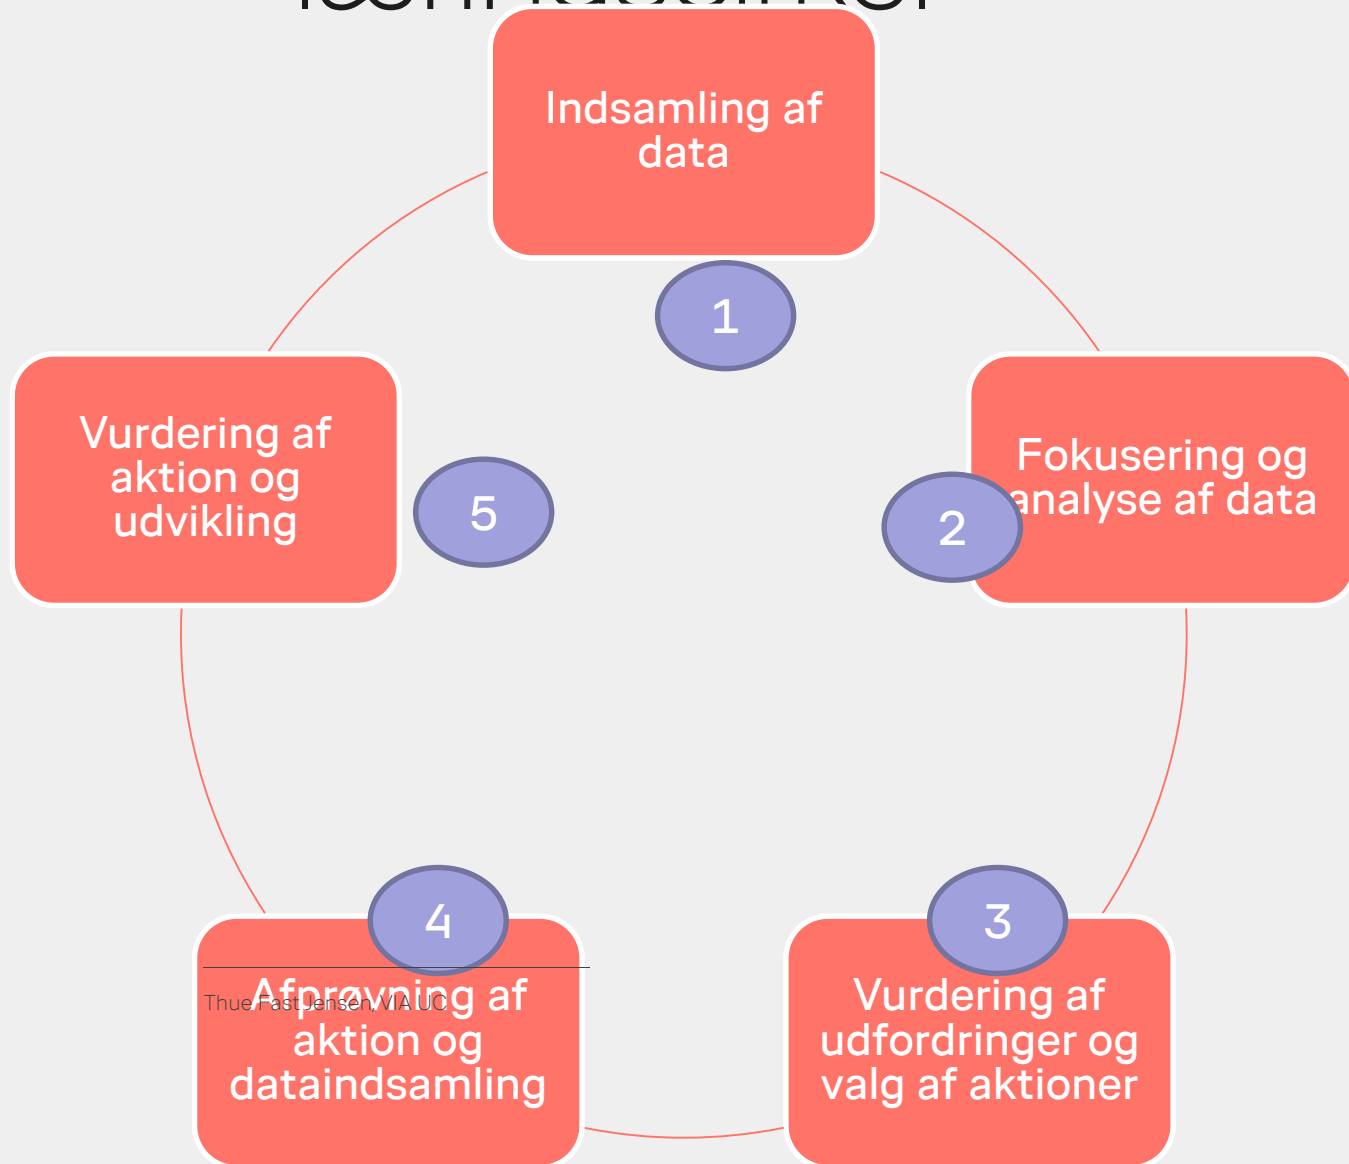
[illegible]

Indsamling af data

1

Fokusering og analyse af data

2

Vurdering af udfordringer og valg af aktioner

3

Afprøvning af aktion og dataindsamling

4

Thue Fast Jensen, VIA UC

Vurdering af aktion og udvikling

5